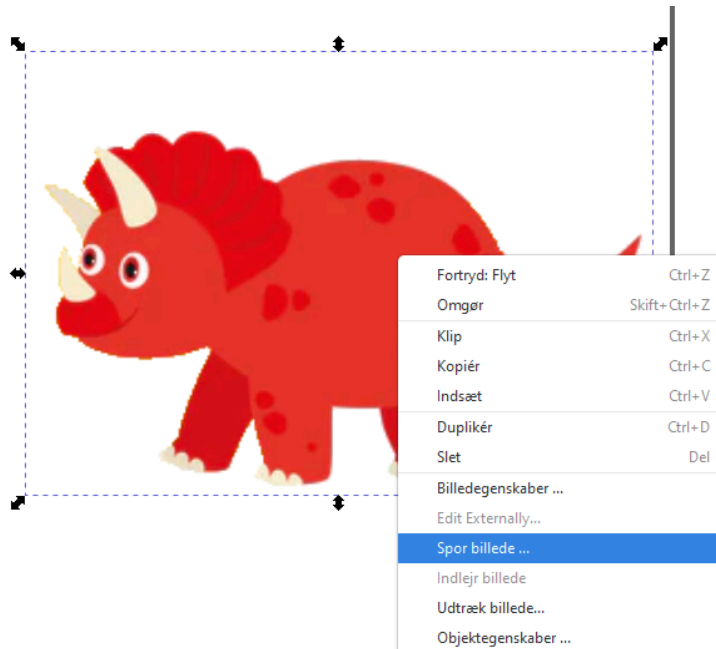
Fortryd: Flyt Ctrl+Z
Omgør Skift+Ctrl+Z
Klip Ctrl+X
Kopiér Ctrl+C
Indsæt Ctrl+V
Duplikér Ctrl+D
Slet Del
Billedegenskaber ...
Edit Externally...
Spor billede ...
Indlejr billede
Udtræk billede...
Objektegenskaber ...